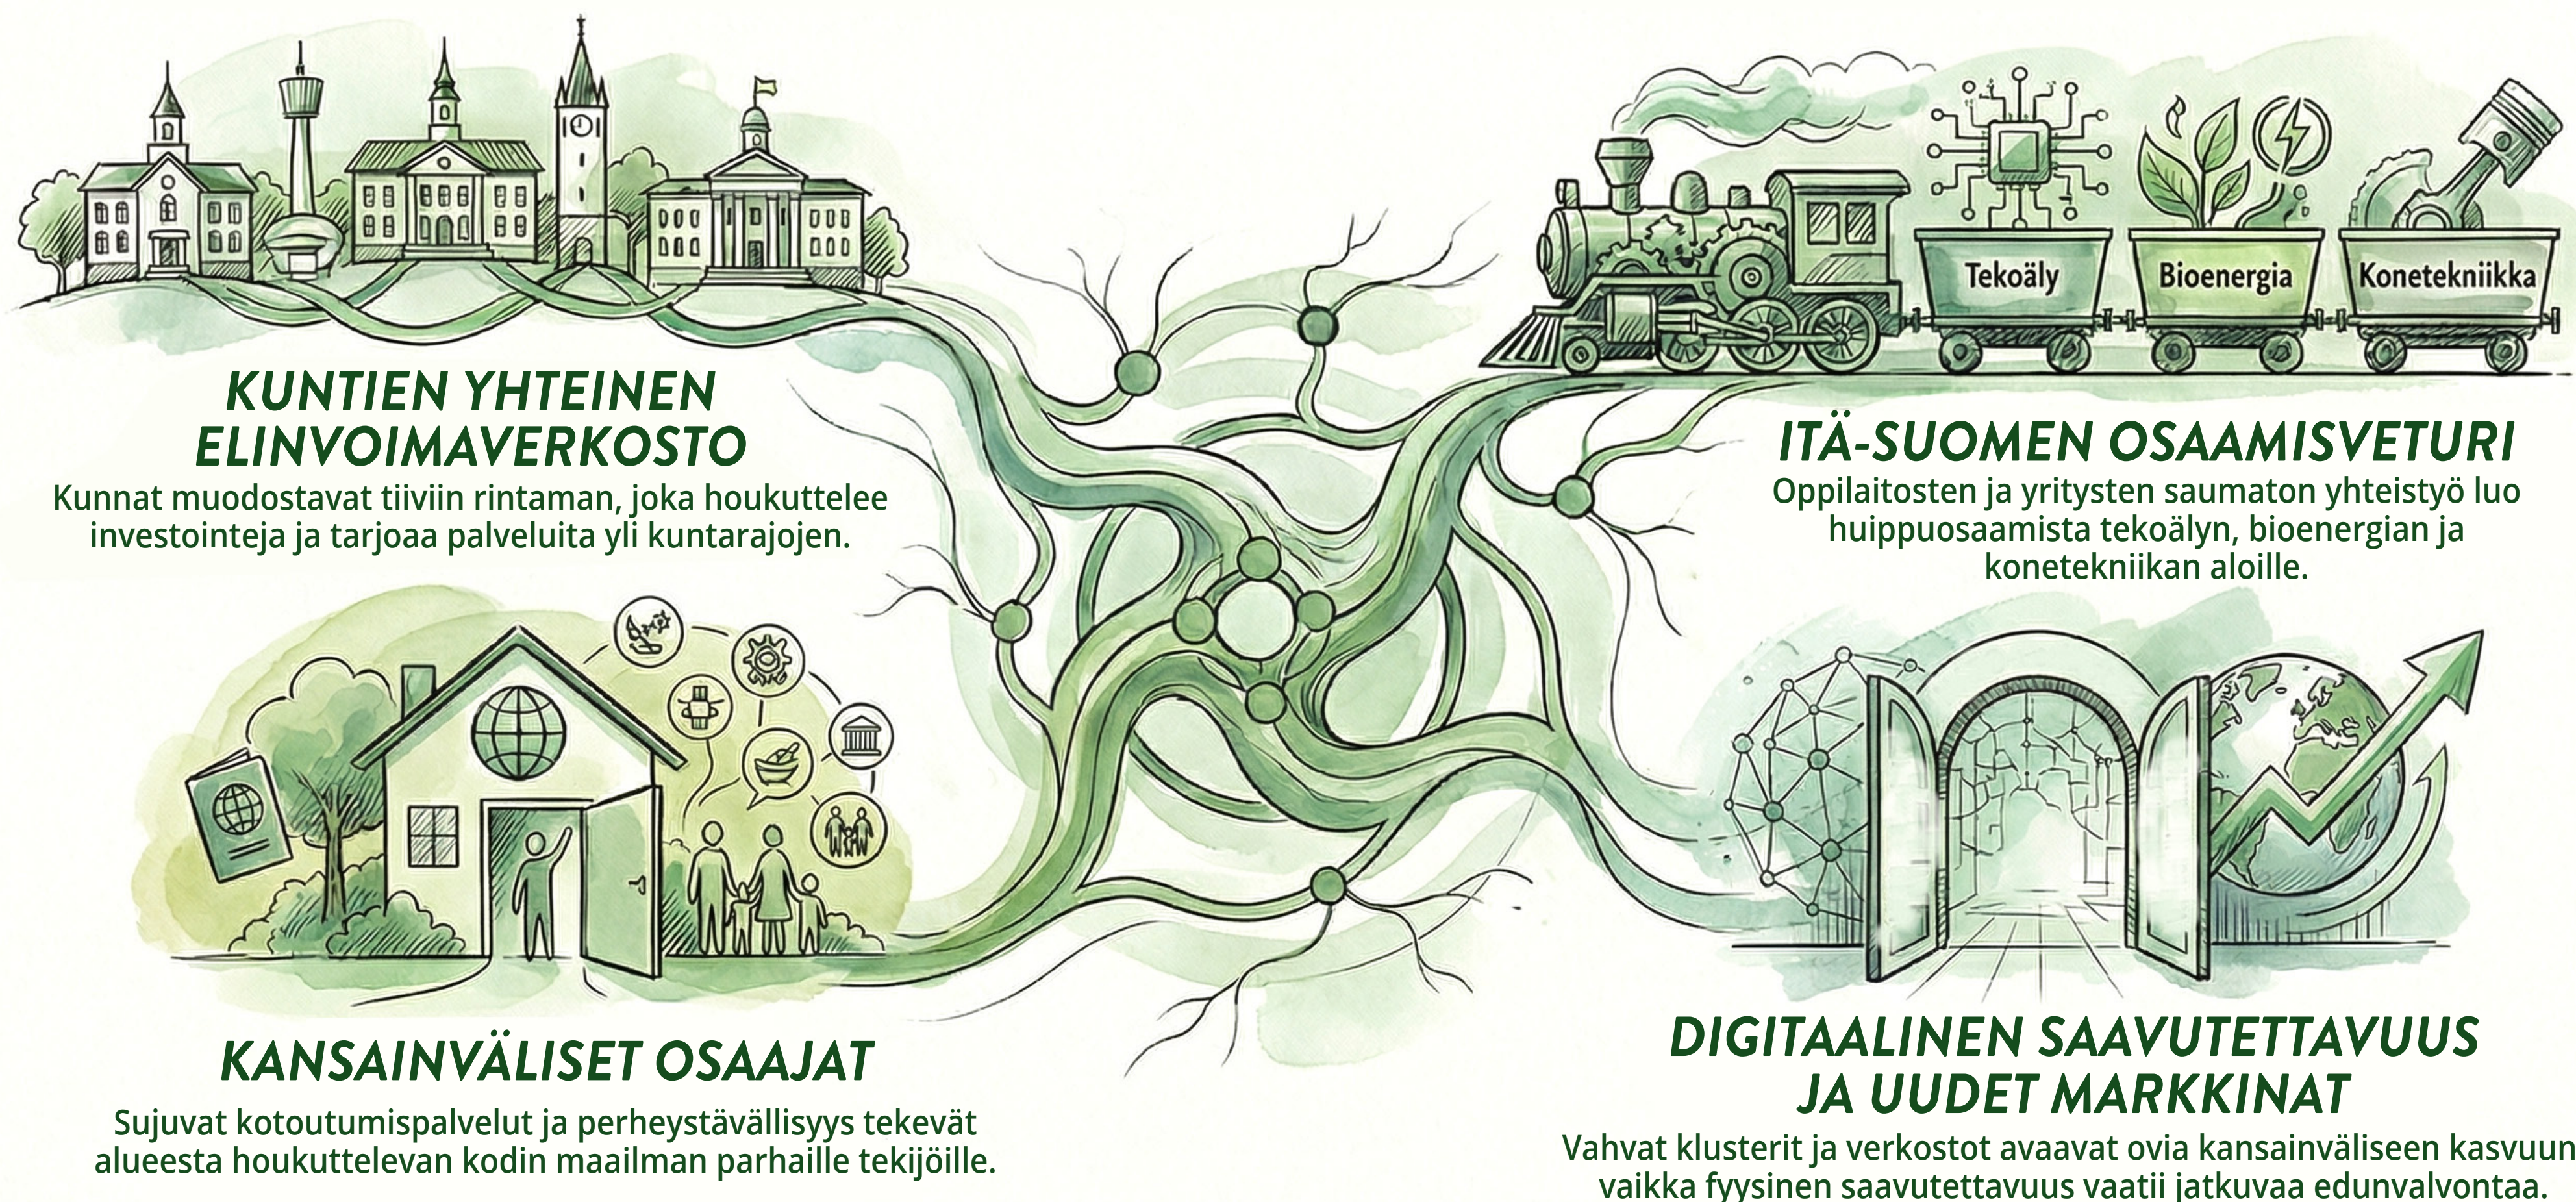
Tekoäly

Bioenergia

Konetekniikka

KUNTIEN YHTEINEN ELINVOIMAVERKOSTO

Kunnat muodostavat tiiviin rintaman, joka houkuttelee investointeja ja tarjoaa palveluita yli kuntarajojen.

ITÄ-SUOMEN OSAAMISVETURI

Oppilaitosten ja yritysten saumaton yhteistyö luo huippuosaamista tekoälyn, bioenergian ja konetekniikan aloille.

KANSAINVÄLISET OSAAJAT

Sujuvat kotoutumispalvelut ja perheystävällisyys tekevät alueesta houkuttelevan kodin maailman parhaille tekijöille.

DIGITAALINEN SAAVUTETTAVUUS JA UUDET MARKKINAT

Vahvat klusterit ja verkostot avaavat ovia kansainväliseen kasvuun vaikka fyysinen saavutettavuus vaatii jatkuvaa edunvalvontaa.